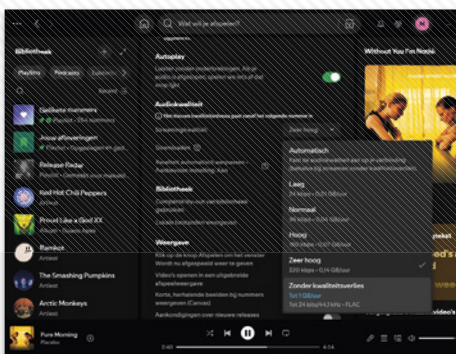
Wat wil je afspelen?

Bibliotheek

Playlists Podcasts

Recent

Gelikete nummers
Playlist • 216 nummers

Jouw afleveringen
Playlist • Opgeslagen en gedo...

Release Radar
Playlist • Spotify

Red Hot Chili Peppers
Artiest

Proud Like a God XX
Album • Guano Apes

Rammst
Artiest

The Smashing Pumpkins
Artiest

Arctic Monkeys
Artiest

Pure Morning
Placebo

Autoplay

Audiokwaliteit

Streamingkwaliteit

Zeer hoog

Downloaden

Bibliotheek

Weergave

Automatisch
Past de audiokwaliteit aan op je verbinding

Laag
24 kbps • 0,14 GB/uur

Normaal
96 kbps • 0,36 GB/uur

Hoog
160 kbps • 0,67 GB/uur

Zeer hoog
320 kbps • 0,14 GB/uur

Zonder kwaliteitsverlies
Tot 1 GB/uur
Tot 24 bits/44,1 kHz • FLAC

Without You I'm Nothi

0:40

4:14